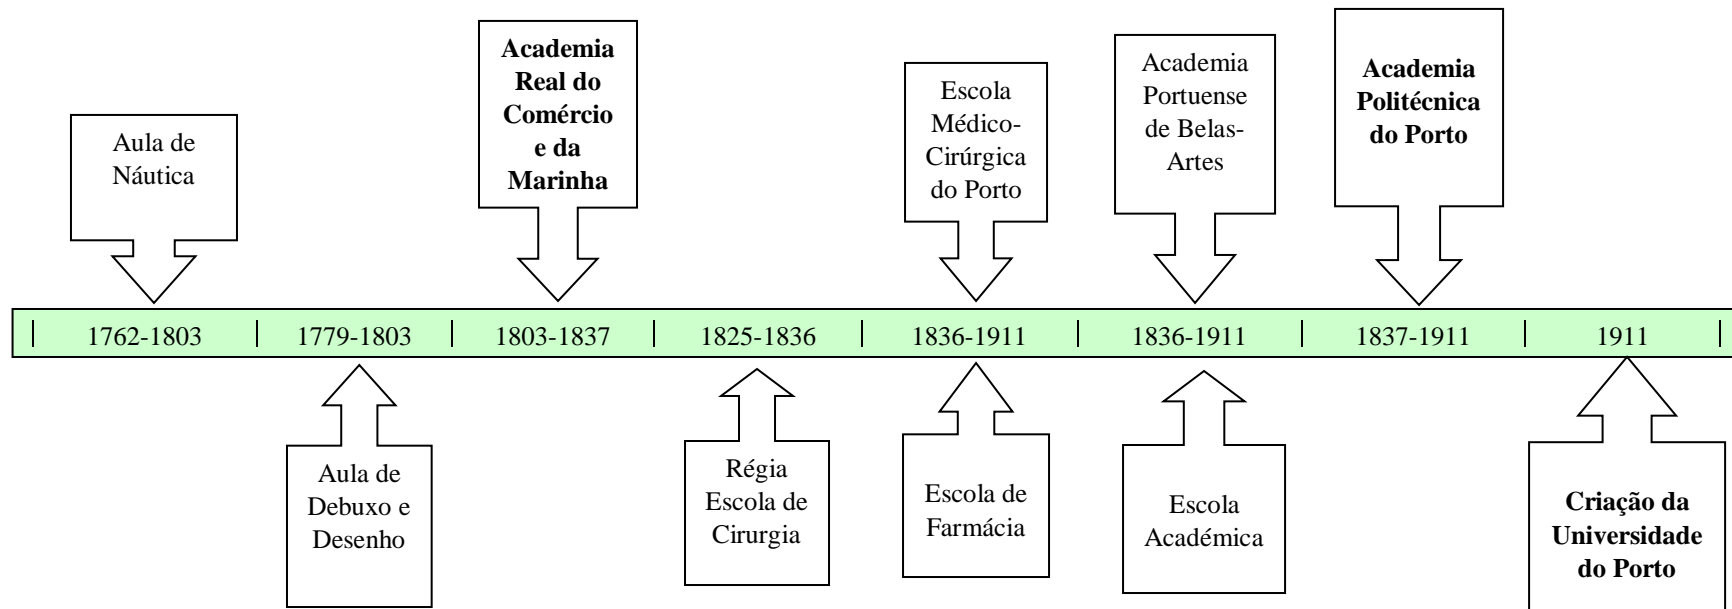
Aula de Náutica

Academia Real do Comércio e da Marinha

Escola Médico-Cirúrgica do Porto

Academia Portuense de Belas-Artes

Academia Politécnica do Porto

| 1762-1803 | 1779-1803 | 1803-1837 | 1825-1836 | 1836-1911 | 1836-1911 | 1837-1911 | 1911 |
|---|---|---|---|---|---|---|---|

Aula de Debuxo e Desenho

Régia Escola de Cirurgia

Escola de Farmácia

Escola Académica

Criação da Universidade do Porto